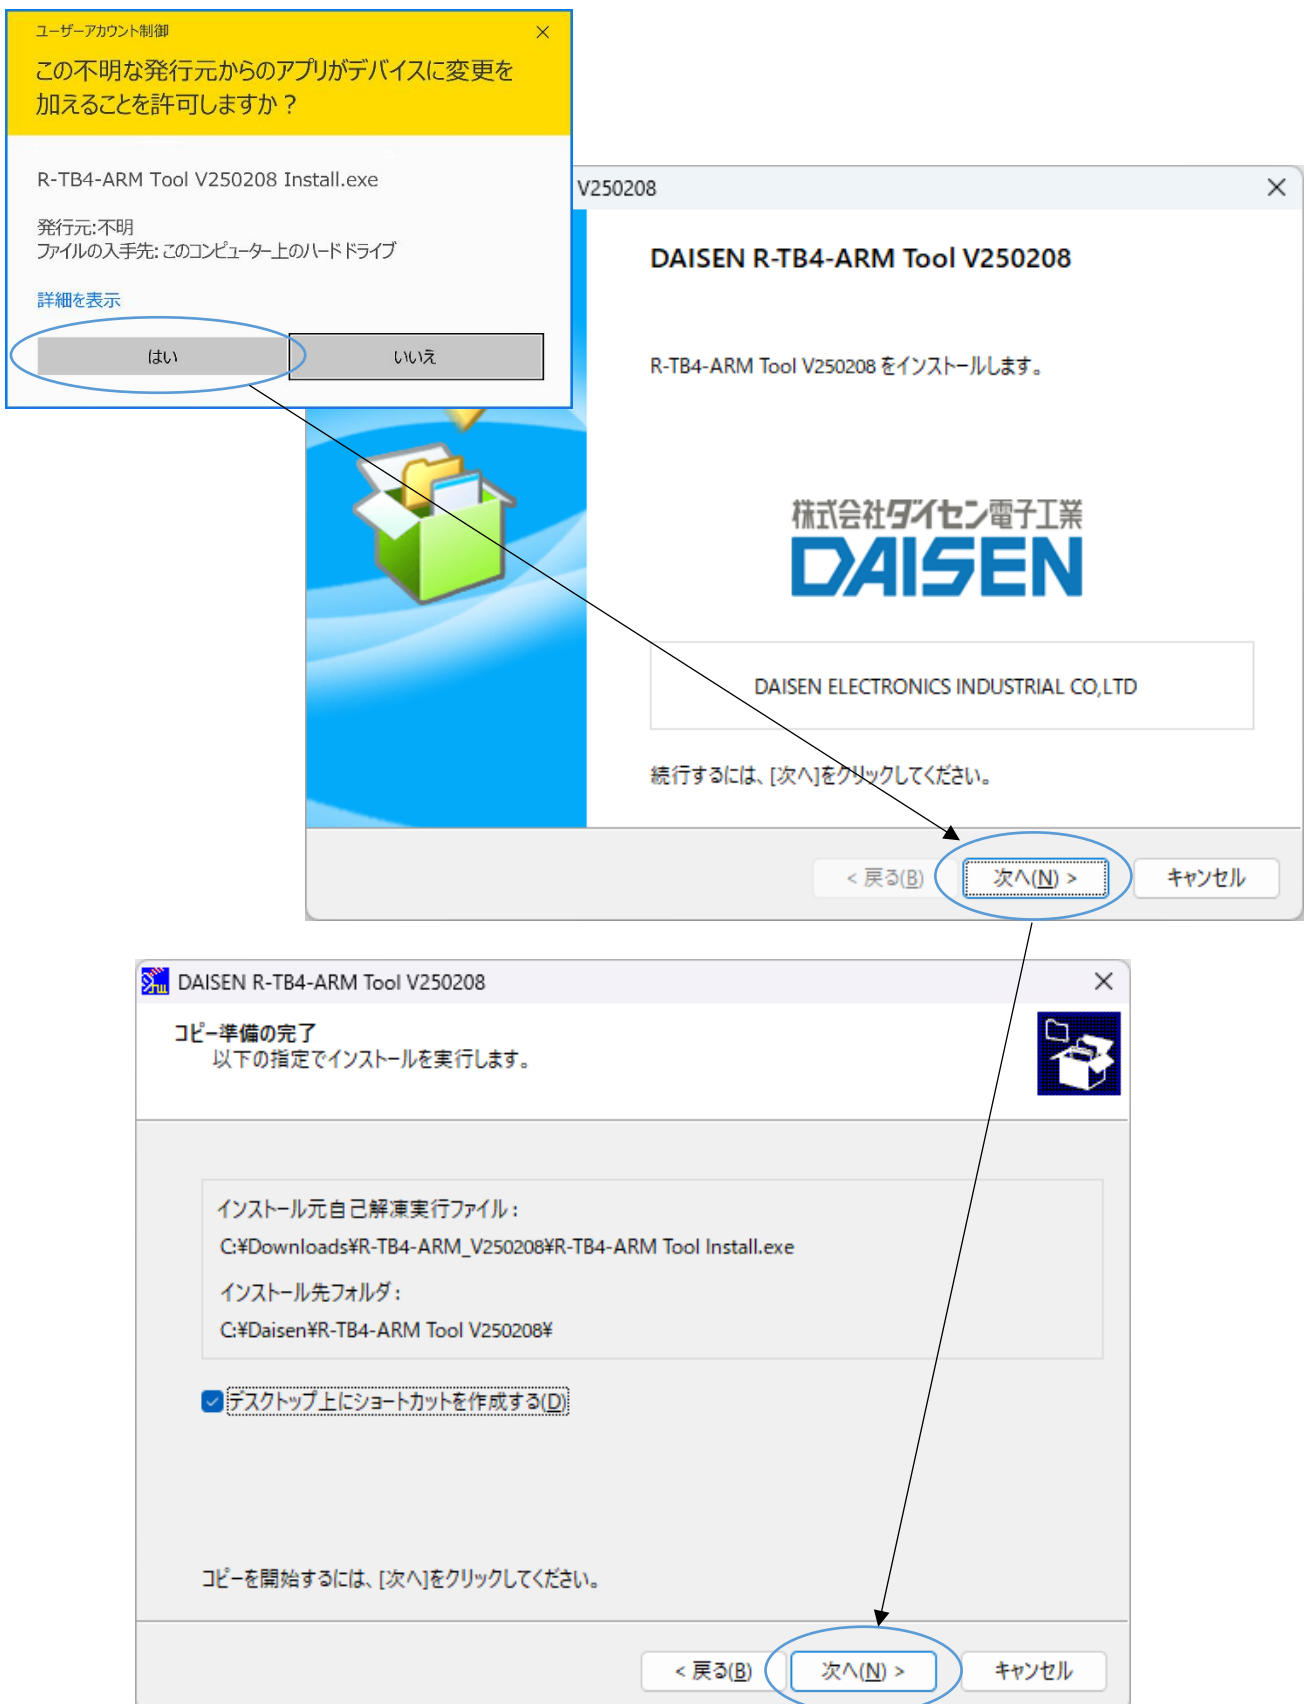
ユーザーアカウント制御

この不明な発行元からのアプリがデバイスに変更を加えることを許可しますか？

R-TB4-ARM Tool V250208 Install.exe

発行元:不明
ファイルの入手先: このコンピューター上のハードドライブ

詳細を表示

はい

いいえ

V250208

DAISEN R-TB4-ARM Tool V250208

R-TB4-ARM Tool V250208 をインストールします。

株式会社ダイセン電子工業
DAISEN

DAISEN ELECTRONICS INDUSTRIAL CO,LTD

続行するには、[次へ]をクリックしてください。

< 戻る(B)

次へ(N) >

キャンセル

DAISEN R-TB4-ARM Tool V250208

コピー準備の完了
以下の指定でインストールを実行します。

インストール元自己解凍実行ファイル：
C:¥Downloads¥R-TB4-ARM_V250208¥R-TB4-ARM Tool Install.exe

インストール先フォルダ：
C:¥Daisen¥R-TB4-ARM Tool V250208¥

デスクトップ上にショートカットを作成する(D)

コピーを開始するには、[次へ]をクリックしてください。

< 戻る(B)

次へ(N) >

キャンセル